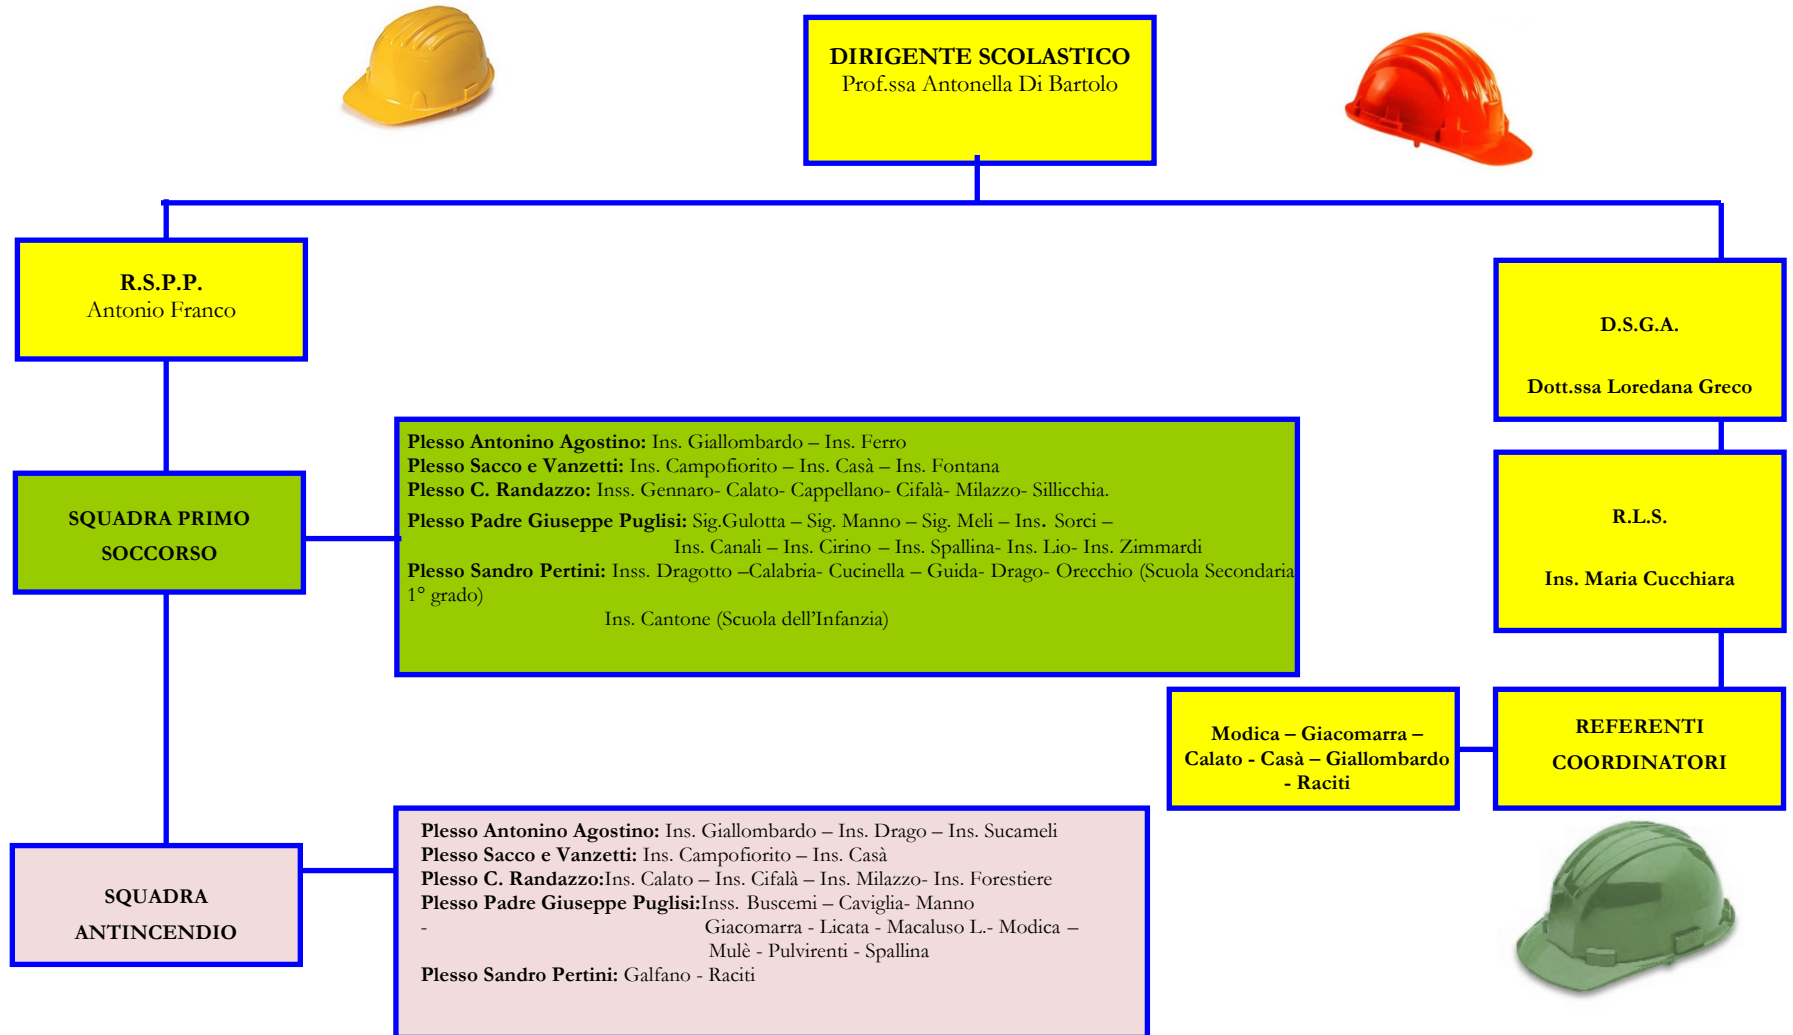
DIRIGENTE SCOLASTICO
Prof.ssa Antonella Di Bartolo

R.S.P.P.
Antonio Franco

D.S.G.A.

Dott.ssa Loredana Greco

SQUADRA PRIMO SOCCORSO

**Plesso Antonino Agostino:** Ins. Giallombardo – Ins. Ferro
**Plesso Sacco e Vanzetti:** Ins. Campofiorito – Ins. Casà – Ins. Fontana
**Plesso C. Randazzo:** Inss. Gennaro- Calato- Cappellano- Cifalà- Milazzo- Sillicchia.
**Plesso Padre Giuseppe Puglisi:** Sig.Gulotta – Sig. Manno – Sig. Meli – Ins. Sorci – Ins. Canali – Ins. Cirino – Ins. Spallina- Ins. Lio- Ins. Zimmardi
**Plesso Sandro Pertini:** Inss. Dragotto –Calabria- Cucinella – Guida- Drago- Orecchio (Scuola Secondaria 1° grado)
Ins. Cantone (Scuola dell'Infanzia)

R.L.S.

Ins. Maria Cucchiara

Modica – Giacomarra – Calato - Casà – Giallombardo - Raciti

REFERENTI COORDINATORI

SQUADRA ANTINCENDIO

**Plesso Antonino Agostino:** Ins. Giallombardo – Ins. Drago – Ins. Sucameli
**Plesso Sacco e Vanzetti:** Ins. Campofiorito – Ins. Casà
**Plesso C. Randazzo:**Ins. Calato – Ins. Cifalà – Ins. Milazzo- Ins. Forestiere
**Plesso Padre Giuseppe Puglisi:**Inss. Buscemi – Caviglia- Manno
- Giacomarra - Licata - Macaluso L.- Modica – Mulè - Pulvirenti - Spallina
**Plesso Sandro Pertini:** Galfano - Raciti